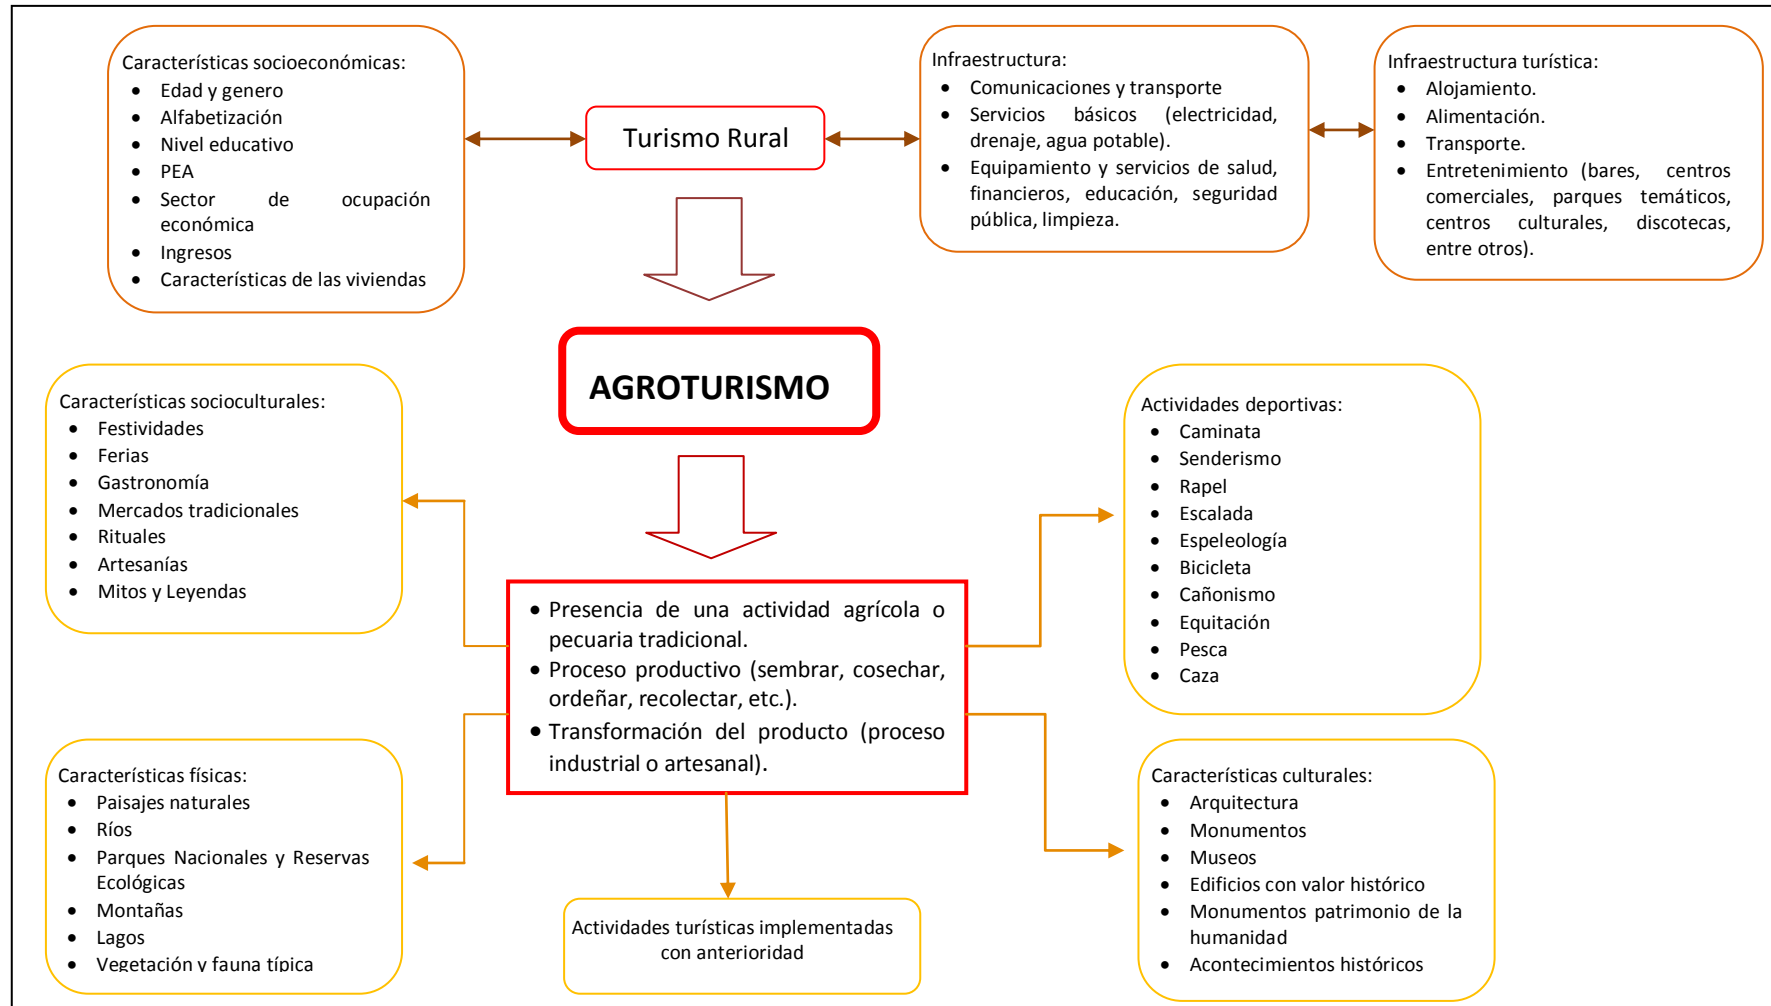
Características socioeconómicas:
- Edad y genero
- Alfabetización
- Nivel educativo
- PEA
- Sector de ocupación económica
- Ingresos
- Características de las viviendas

Turismo Rural

Infraestructura:
- Comunicaciones y transporte
- Servicios básicos (electricidad, drenaje, agua potable).
- Equipamiento y servicios de salud, financieros, educación, seguridad pública, limpieza.

Infraestructura turística:
- Alojamiento.
- Alimentación.
- Transporte.
- Entretenimiento (bares, centros comerciales, parques temáticos, centros culturales, discotecas, entre otros).

AGROTURISMO

Características socioculturales:
- Festividades
- Ferias
- Gastronomía
- Mercados tradicionales
- Rituales
- Artesanías
- Mitos y Leyendas

- Presencia de una actividad agrícola o pecuaria tradicional.
- Proceso productivo (sembrar, cosechar, ordeñar, recolectar, etc.).
- Transformación del producto (proceso industrial o artesanal).

Actividades deportivas:
- Caminata
- Senderismo
- Rapel
- Escalada
- Espeleología
- Bicicleta
- Cañonismo
- Equitación
- Pesca
- Caza

Características físicas:
- Paisajes naturales
- Ríos
- Parques Nacionales y Reservas Ecológicas
- Montañas
- Lagos
- Vegetación y fauna típica

Actividades turísticas implementadas con anterioridad

Características culturales:
- Arquitectura
- Monumentos
- Museos
- Edificios con valor histórico
- Monumentos patrimonio de la humanidad
- Acontecimientos históricos